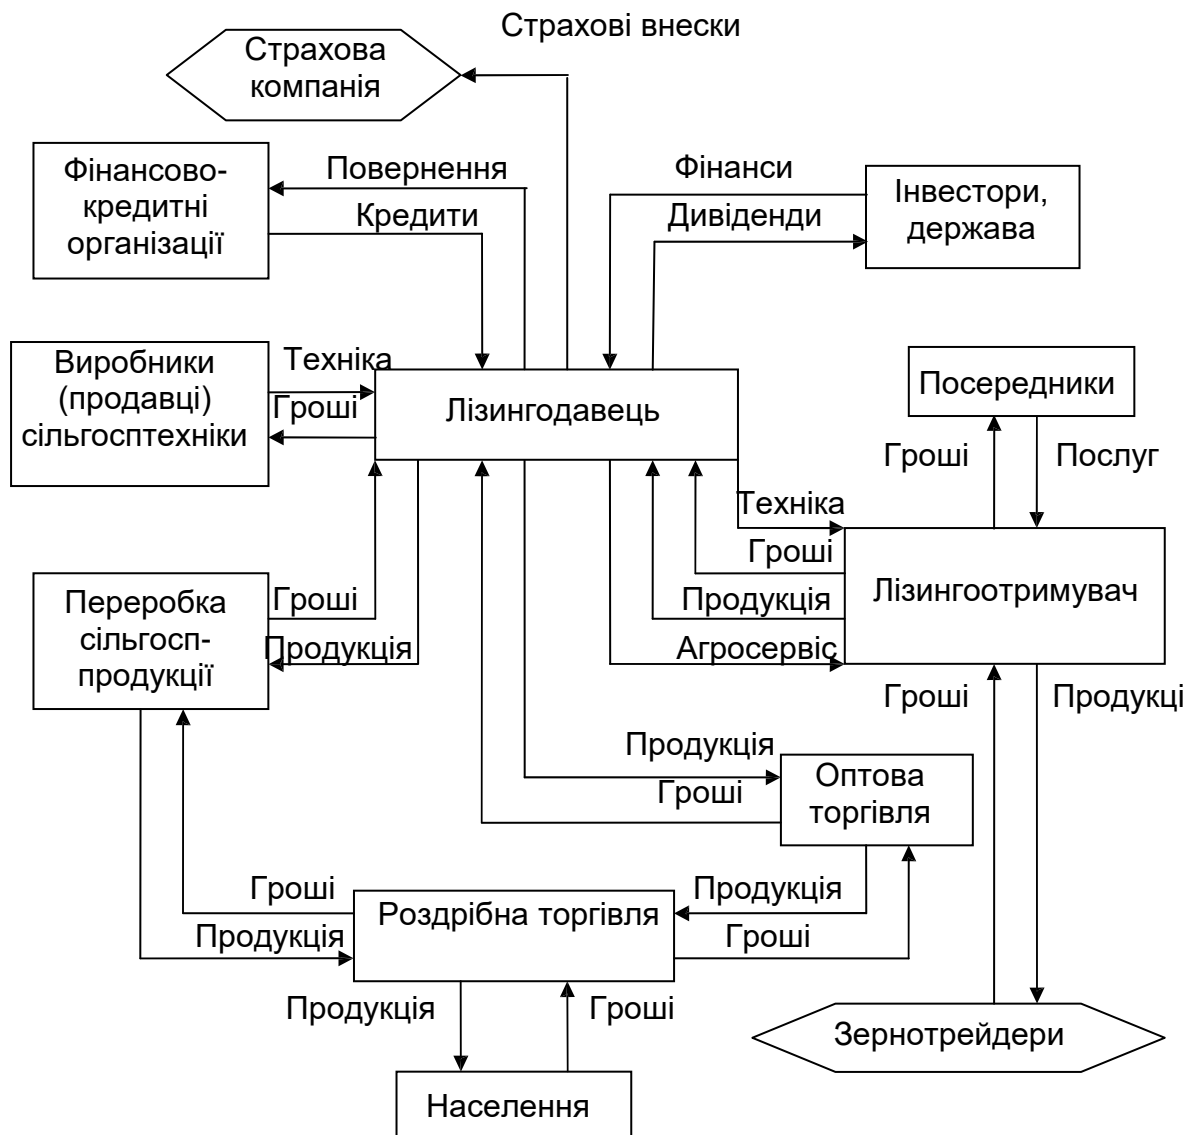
Страхові внески

Страхова компанія

Фінансово-кредитні організації

Повернення

Кредити

Фінанси

Дивіденди

Інвестори, держава

Виробники (продавці) сільгосптехніки

Техніка

Гроші

Лізингодавець

Посередники

Гроші

Послуг

Техніка

Гроші

Продукція

Агросервіс

Лізингоотримувач

Переробка сільгосп-продукції

Гроші

Продукція

Гроші

Продукці

Продукція

Гроші

Оптова торгівля

Гроші

Продукція

Роздрібна торгівля

Продукція

Гроші

Продукція

Гроші

Зернотрейдери

Населення